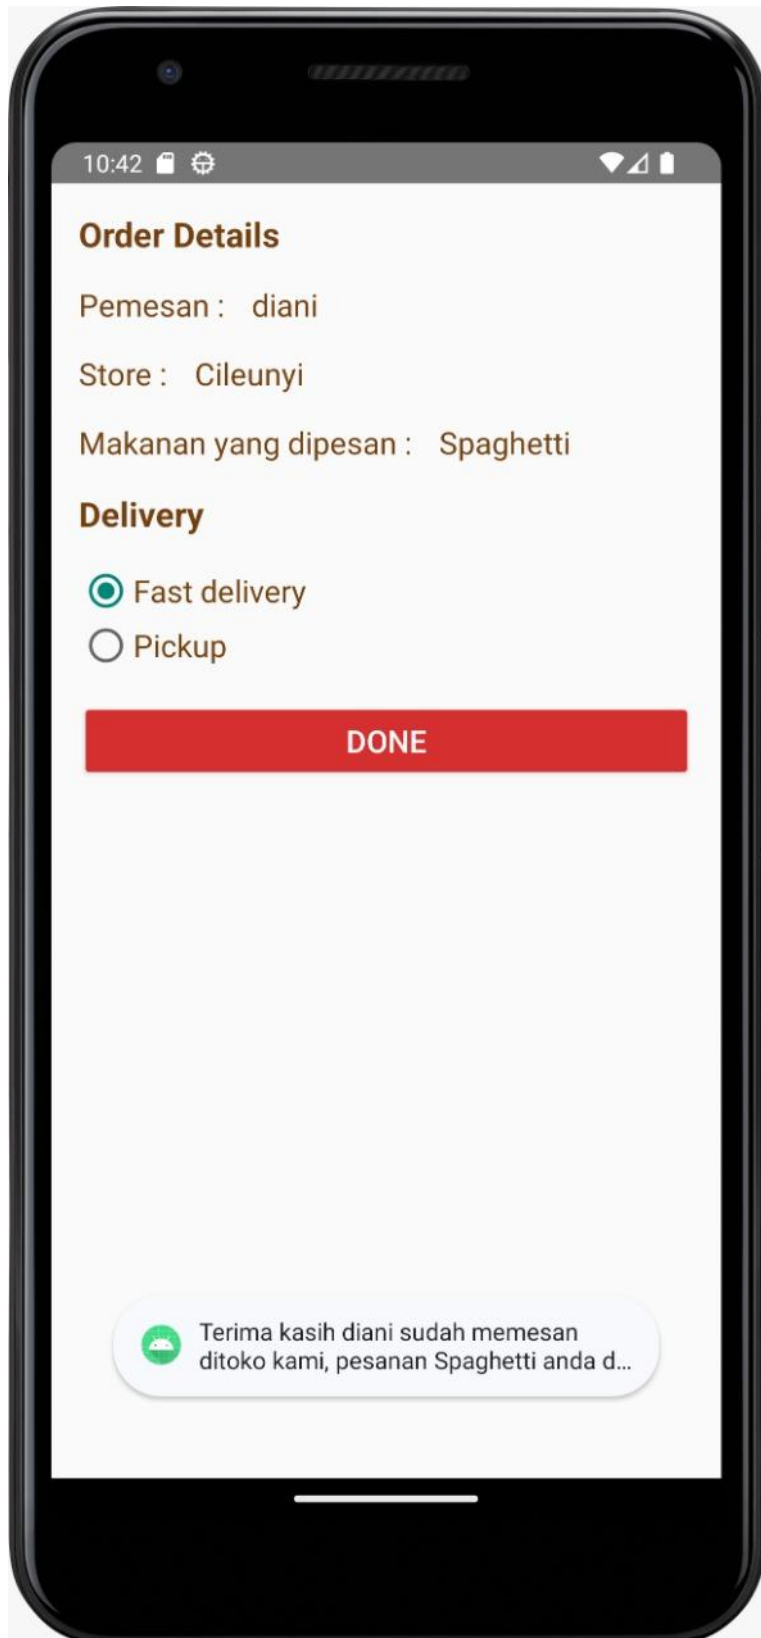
10:42

Order Details

Pemesan : diani

Store : Cileunyi

Makanan yang dipesan : Spaghetti

Delivery

Fast delivery

Pickup

DONE

Terima kasih diani sudah memesan ditoko kami, pesanan Spaghetti anda d...